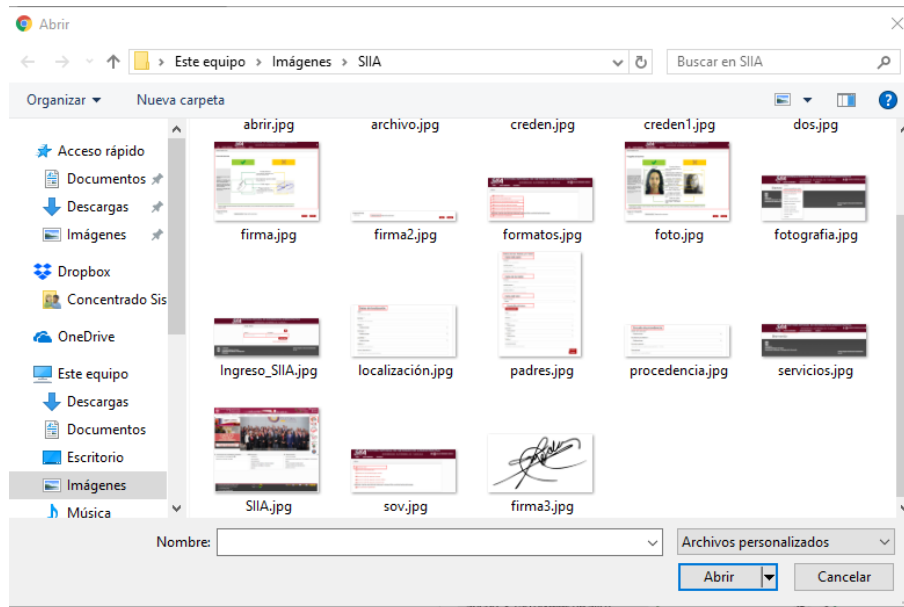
Abrir

Este equipo › Imágenes › SIIA

Buscar en SIIA

Organizar ▾ Nueva carpeta

Acceso rápido
Documentos
Descargas
Imágenes
Dropbox
Concentrado Sis
OneDrive
Este equipo
Descargas
Documentos
Escritorio
Imágenes
Música

abrir.jpg
archivo.jpg
creden.jpg
creden1.jpg
dos.jpg
firma.jpg
firma2.jpg
formatos.jpg
foto.jpg
fotografia.jpg
Ingreso_SIIA.jpg
localización.jpg
padres.jpg
procedencia.jpg
servicios.jpg
SIIA.jpg
sov.jpg
firma3.jpg

Nombre:
Archivos personalizados
Abrir
Cancelar